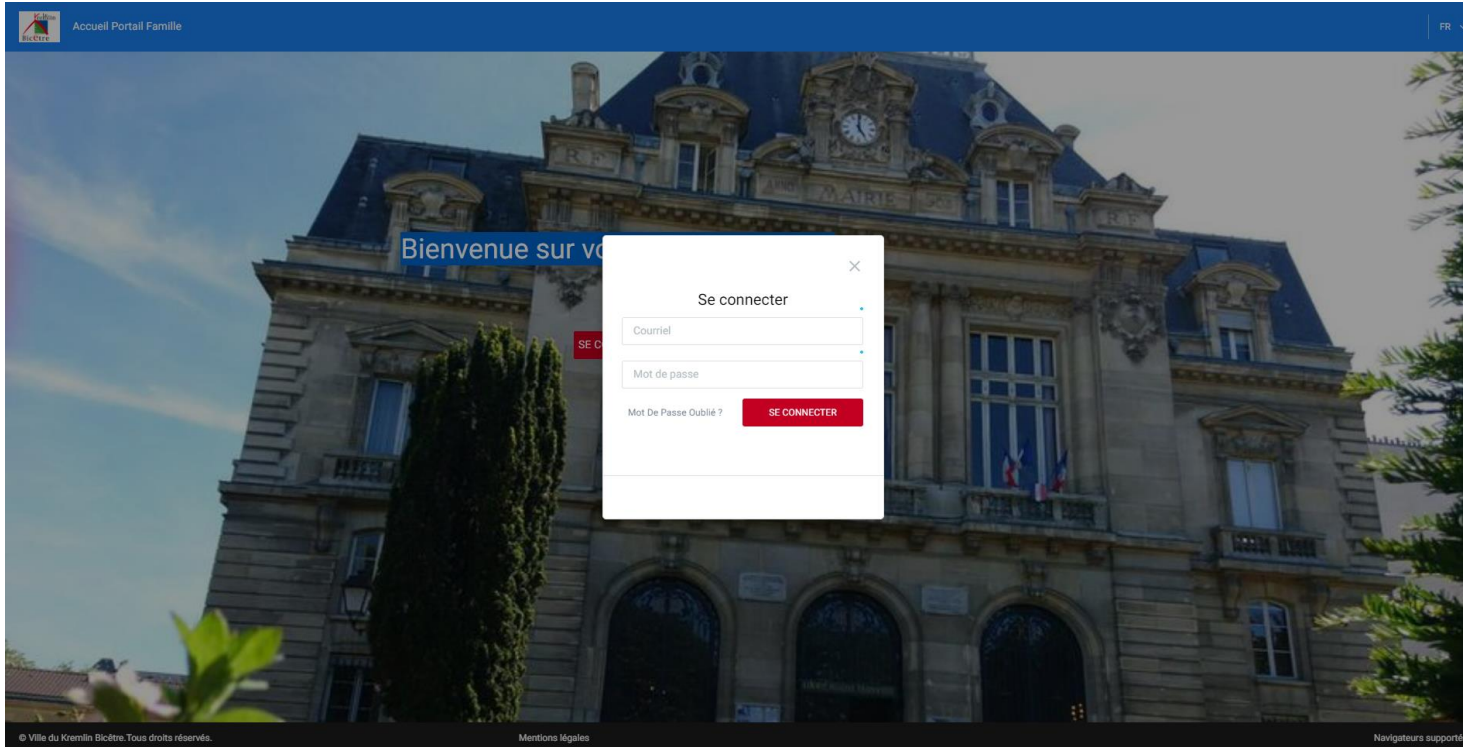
Bicêtre

Accueil Portail Famille

FR

MAIRIE

R F

R F

Bienvenue sur vo

SE C

×

Se connecter

Courriel

Mot de passe

Mot De Passe Oublié ?

SE CONNECTER

© Ville du Kremlin Bicêtre.Tous droits réservés.

Mentions légales

Navigateurs supporté